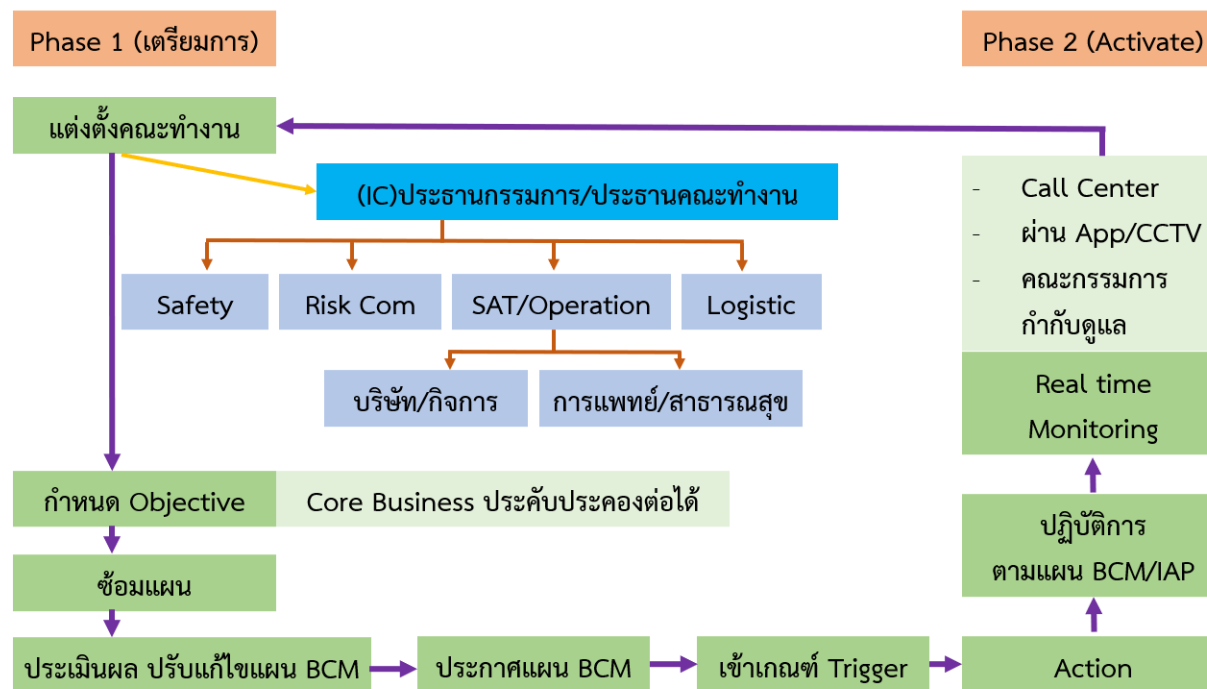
Phase 1 (เตรียมการ)

Phase 2 (Activate)

แต่งตั้งคณะทำงาน

(IC)ประธานกรรมการ/ประธานคณะทำงาน

Safety

Risk Com

SAT/Operation

Logistic

บริษัท/กิจการ

การแพทย์/สาธารณสุข

- Call Center
- ผ่าน App/CCTV
- คณะกรรมการกำกับดูแล

Real time Monitoring

กำหนด Objective

Core Business ประคับประคองต่อได้

ซ้อมแผน

ปฏิบัติการ ตามแผน BCM/IAP

ประเมินผล ปรับแก้ไขแผน BCM

ประกาศแผน BCM

เข้าเกณฑ์ Trigger

Action